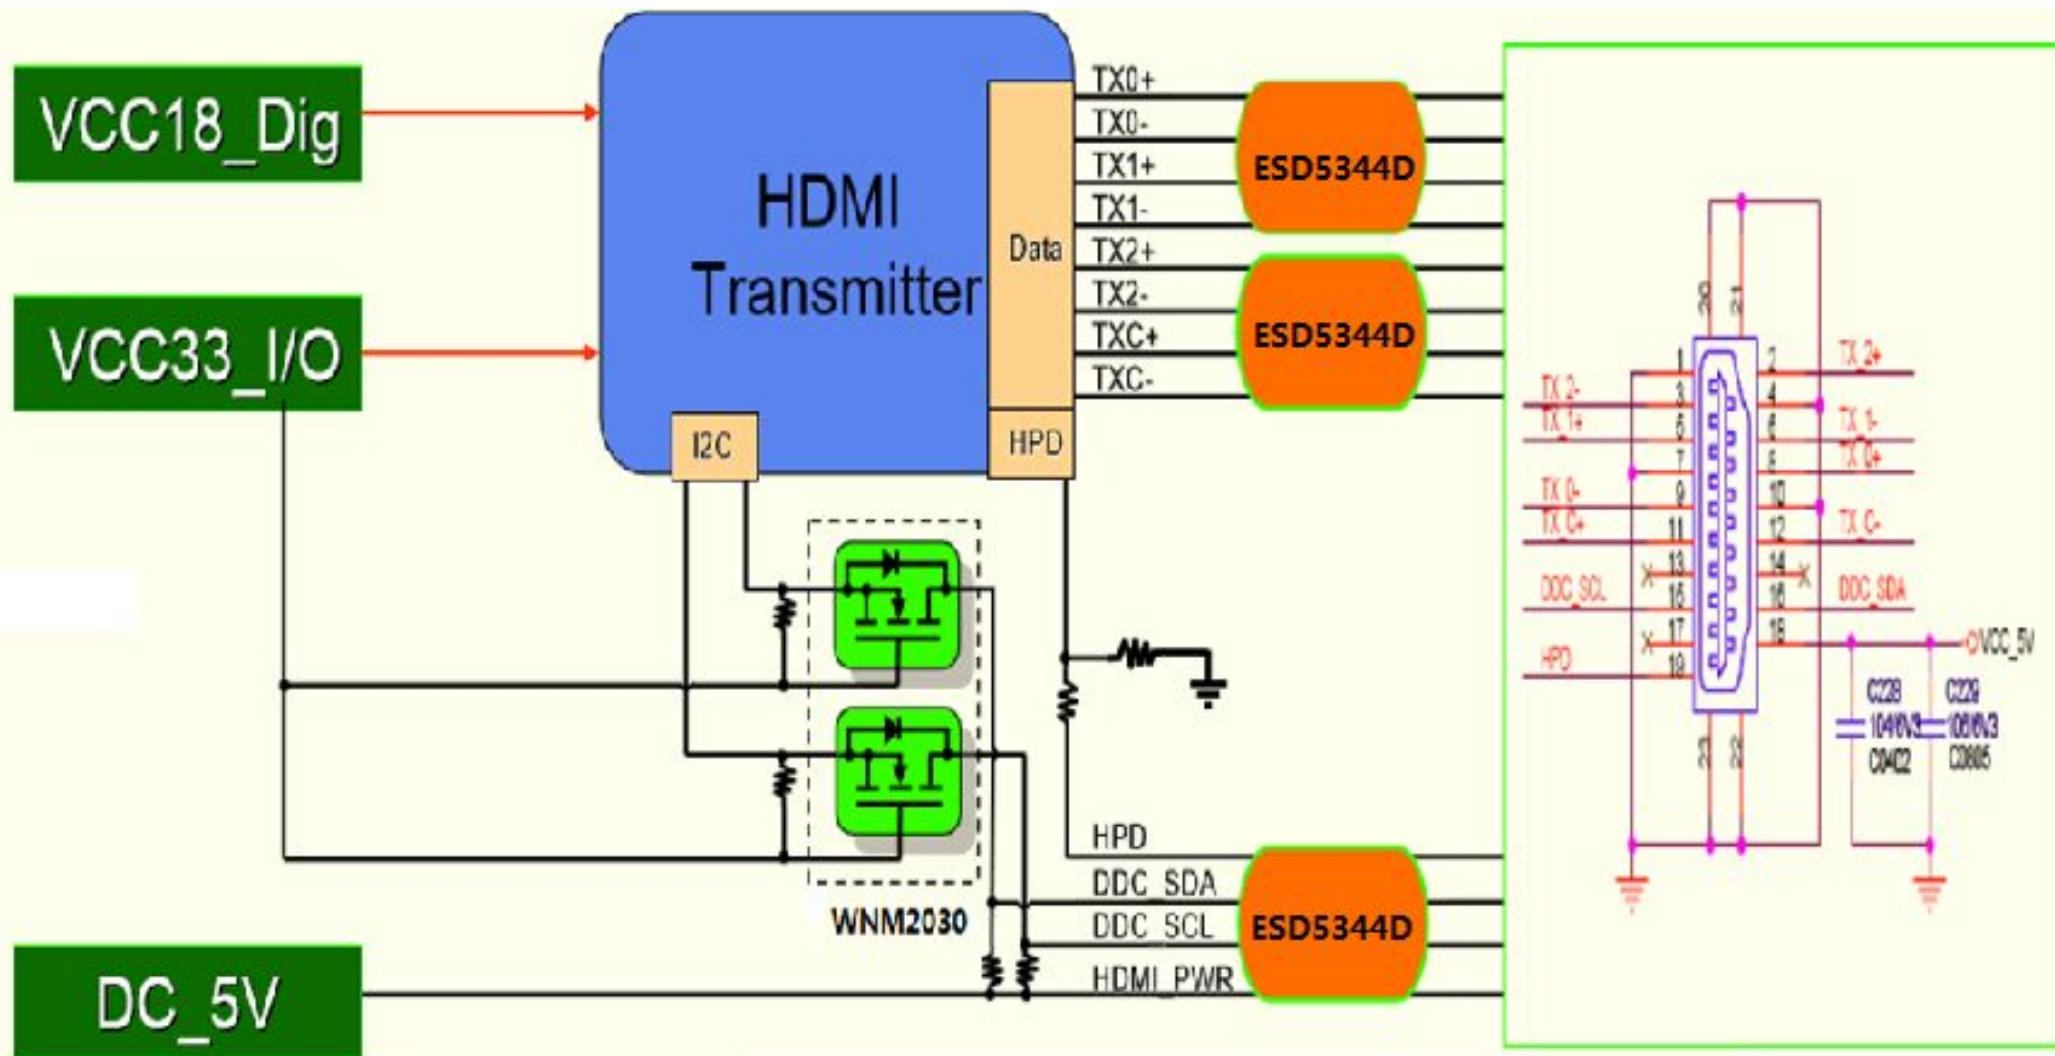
VCC18_Dig

VCC33_I/O

DC_5V

HDMI Transmitter

Data

I2C

HPD

TX0+
TX0-
TX1+
TX1-
TX2+
TX2-
TXC+
TXC-

ESD5344D

ESD5344D

WNM2030

HPD
DDC_SDA
DDC_SCL
HDMI_PWR

ESD5344D

20 21

1 2 TX 2+
TX 2- 3 4
TX 1+ 5 6 TX 1-
7 8 TX 0+
TX 0- 9 10
TX C+ 11 12 TX C-
13 14
DDC SCL 15 16 DDC SDA
17 18 VCC_5V
HPD 19

23 22

C228 104/6V3 C0402
C229 106/6V3 C0805